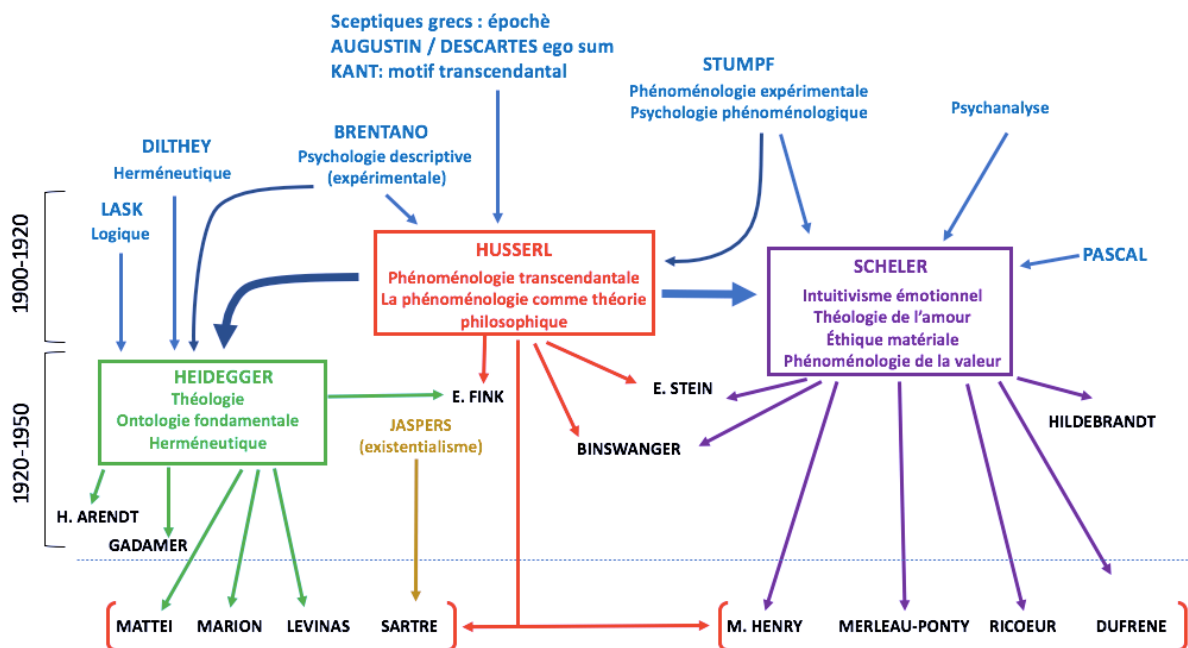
Sceptiques grecs : épochè
AUGUSTIN / DESCARTES ego sum
KANT: motif transcendantal

STUMPF
Phénoménologie expérimentale
Psychologie phénoménologique

Psychanalyse

DILTHEY
Herméneutique

BRENTANO
Psychologie descriptive
(expérimentale)

LASK
Logique

1900-1920

HUSSERL
Phénoménologie transcendantale
La phénoménologie comme théorie philosophique

SCHELER
Intuitivisme émotionnel
Théologie de l'amour
Éthique matériale
Phénoménologie de la valeur

PASCAL

1920-1950

HEIDEGGER
Théologie
Ontologie fondamentale
Herméneutique

E. FINK

E. STEIN

HILDEBRANDT

JASPERS
(existentialisme)

BINSWANGER

H. ARENDT

GADAMER

MATTEI MARION LEVINAS SARTRE

M. HENRY MERLEAU-PONTY RICOEUR DUFRENE